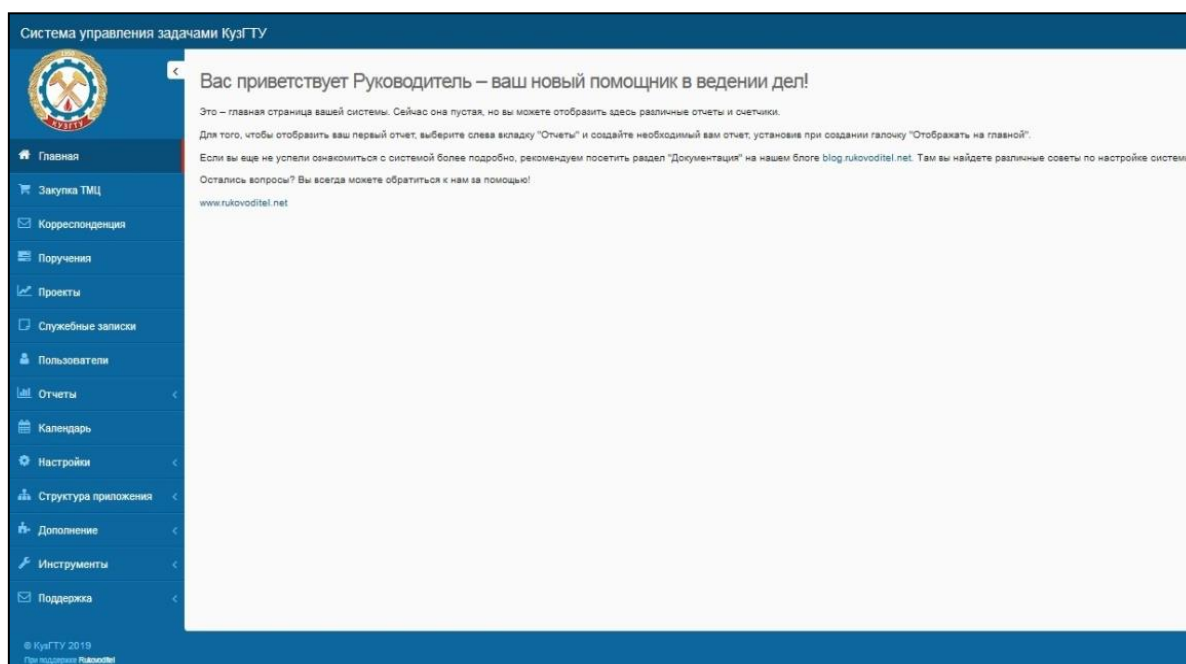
Система управления задачами КузГТУ

КузГТУ

Главная
Закупка ТМЦ
Корреспонденция
Поручения
Проекты
Служебные записки
Пользователи
Отчеты
Календарь
Настройки
Структура приложения
Дополнение
Инструменты
Поддержка

© КузГТУ 2019
При поддержке Rukovoditel

Вас приветствует Руководитель – ваш новый помощник в ведении дел!

Это – главная страница вашей системы. Сейчас она пустая, но вы можете отобразить здесь различные отчеты и счетчики.

Для того, чтобы отобразить ваш первый отчет, выберите слева вкладку "Отчеты" и создайте необходимый вам отчет, установив при создании галочку "Отображать на главной".

Если вы еще не успели ознакомиться с системой более подробно, рекомендуем посетить раздел "Документация" на нашем блоге blog.rukovoditel.net. Там вы найдете различные советы по настройке систем

Остались вопросы? Вы всегда можете обратиться к нам за помощью!

www.rukovoditel.net